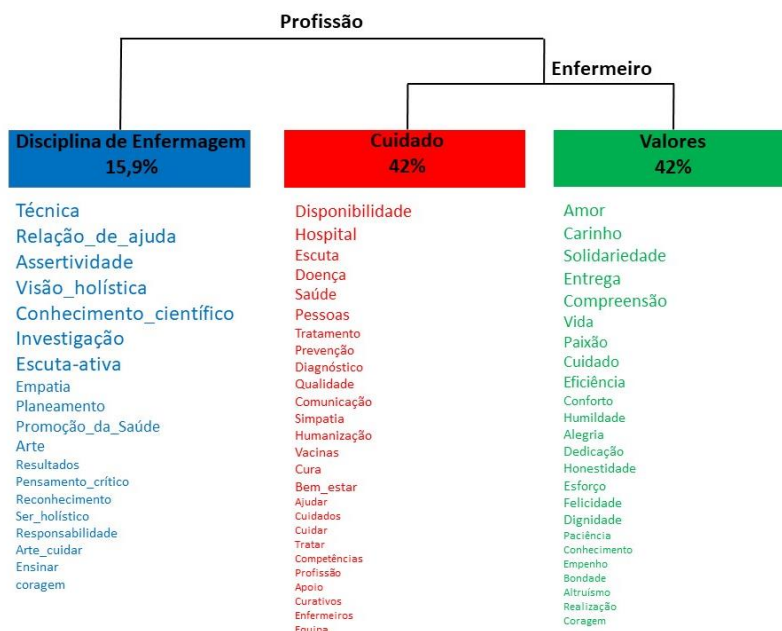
Profissão

Enfermeiro

Disciplina de Enfermagem
15,9%

Técnica
Relação_de_ajuda
Assertividade
Visão_holística
Conhecimento_científico
Investigação
Escuta-ativa
Empatia
Planeamento
Promoção_da_Saúde
Arte
Resultados
Pensamento_crítico
Reconhecimento
Ser_holístico
Responsabilidade
Arte_cuidar
Ensinar
coragem

Cuidado
42%

Disponibilidade
Hospital
Escuta
Doença
Saúde
Pessoas
Tratamento
Prevenção
Diagnóstico
Qualidade
Comunicação
Simpatia
Humanização
Vacinas
Cura
Bem_estar
Ajudar
Cuidados
Cuidar
Tratar
Competências
Profissão
Apoio
Curativos
Enfermeiros
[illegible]

Valores
42%

Amor
Carinho
Solidariedade
Entrega
Compreensão
Vida
Paixão
Cuidado
Eficiência
Conforto
Humildade
Alegria
Dedicação
Honestidade
Esforço
Felicidade
Dignidade
Paciência
Conhecimento
Empenho
Bondade
Altruísmo
Realização
Coragem